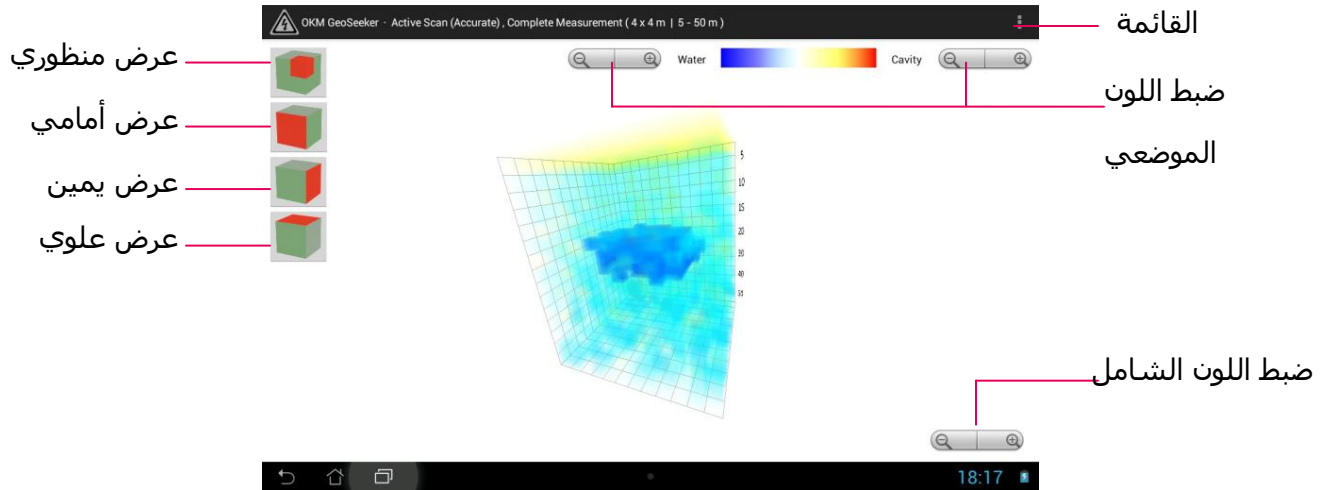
OKM GeoSeeker - Active Scan (Accurate) , Complete Measurement ( 4 x 4 m | 5 - 50 m )

القائمة

عرض منظوري

عرض أمامي

عرض يمين

عرض علوي

Water

Cavity

ضبط اللون الموضعي

5
10
15
20
30
40
51

ضبط اللون الشامل

18:17